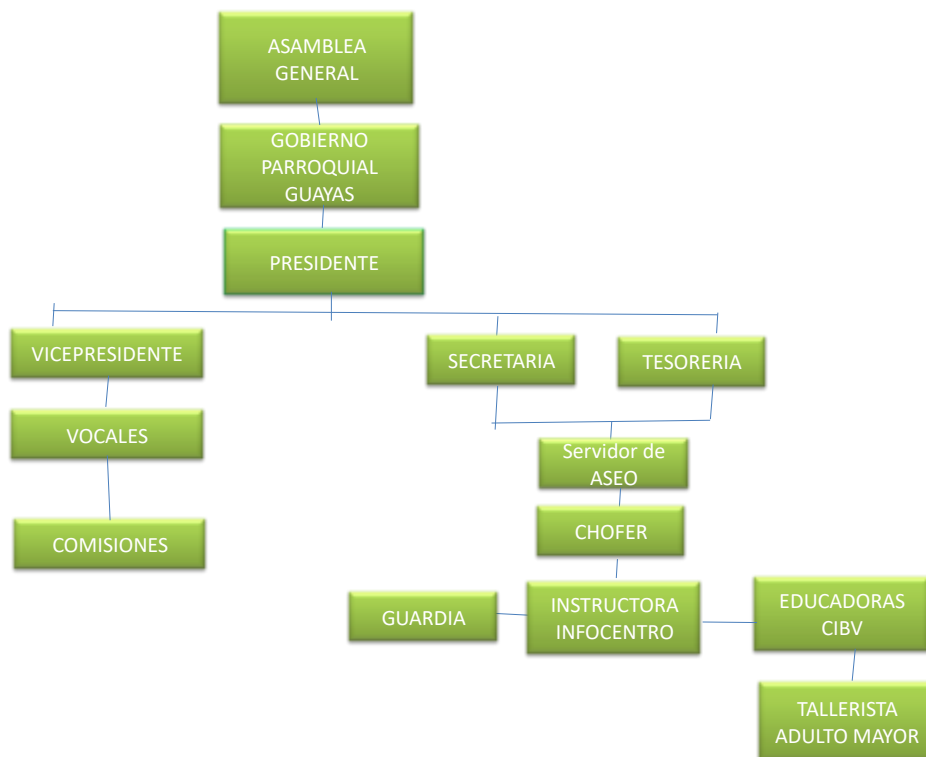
ASAMBLEA GENERAL

GOBIERNO PARROQUIAL GUAYAS

PRESIDENTE

VICEPRESIDENTE

SECRETARIA

TESORERIA

VOCALES

Servidor de ASEO

CHOFER

COMISIONES

GUARDIA

INSTRUCTORA INFOCENTRO

EDUCADORAS CIBV

TALLERISTA ADULTO MAYOR